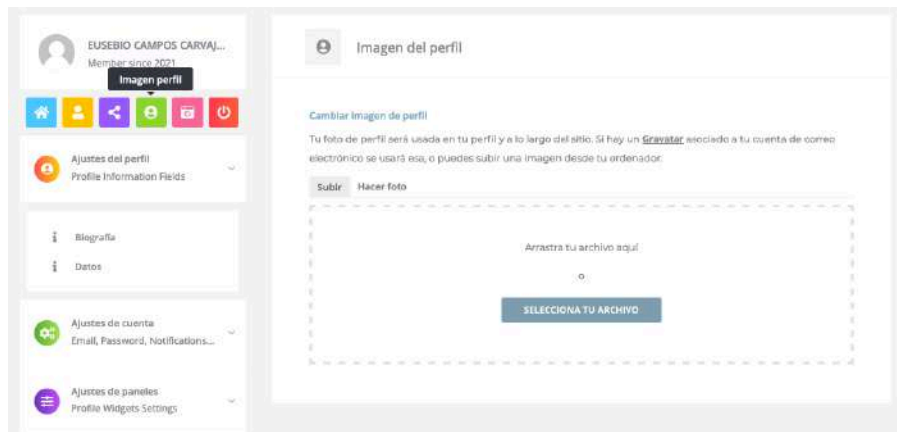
EUSEBIO CAMPOS CARVAJ...
Member since 2021

Imagen perfil

Ajustes del perfil
Profile Information Fields

Biografía
Datos

Ajustes de cuenta
Email, Password, Notifications...

Ajustes de paneles
Profile Widgets Settings

Imagen del perfil

Cambiar imagen de perfil

Tu foto de perfil será usada en tu perfil y a lo largo del sitio. Si hay un Gravatar asociado a tu cuenta de correo electrónico se usará esa, o puedes subir una imagen desde tu ordenador.

Subir
Hacer foto

Arrastra tu archivo aquí

o

SELECCIONA TU ARCHIVO